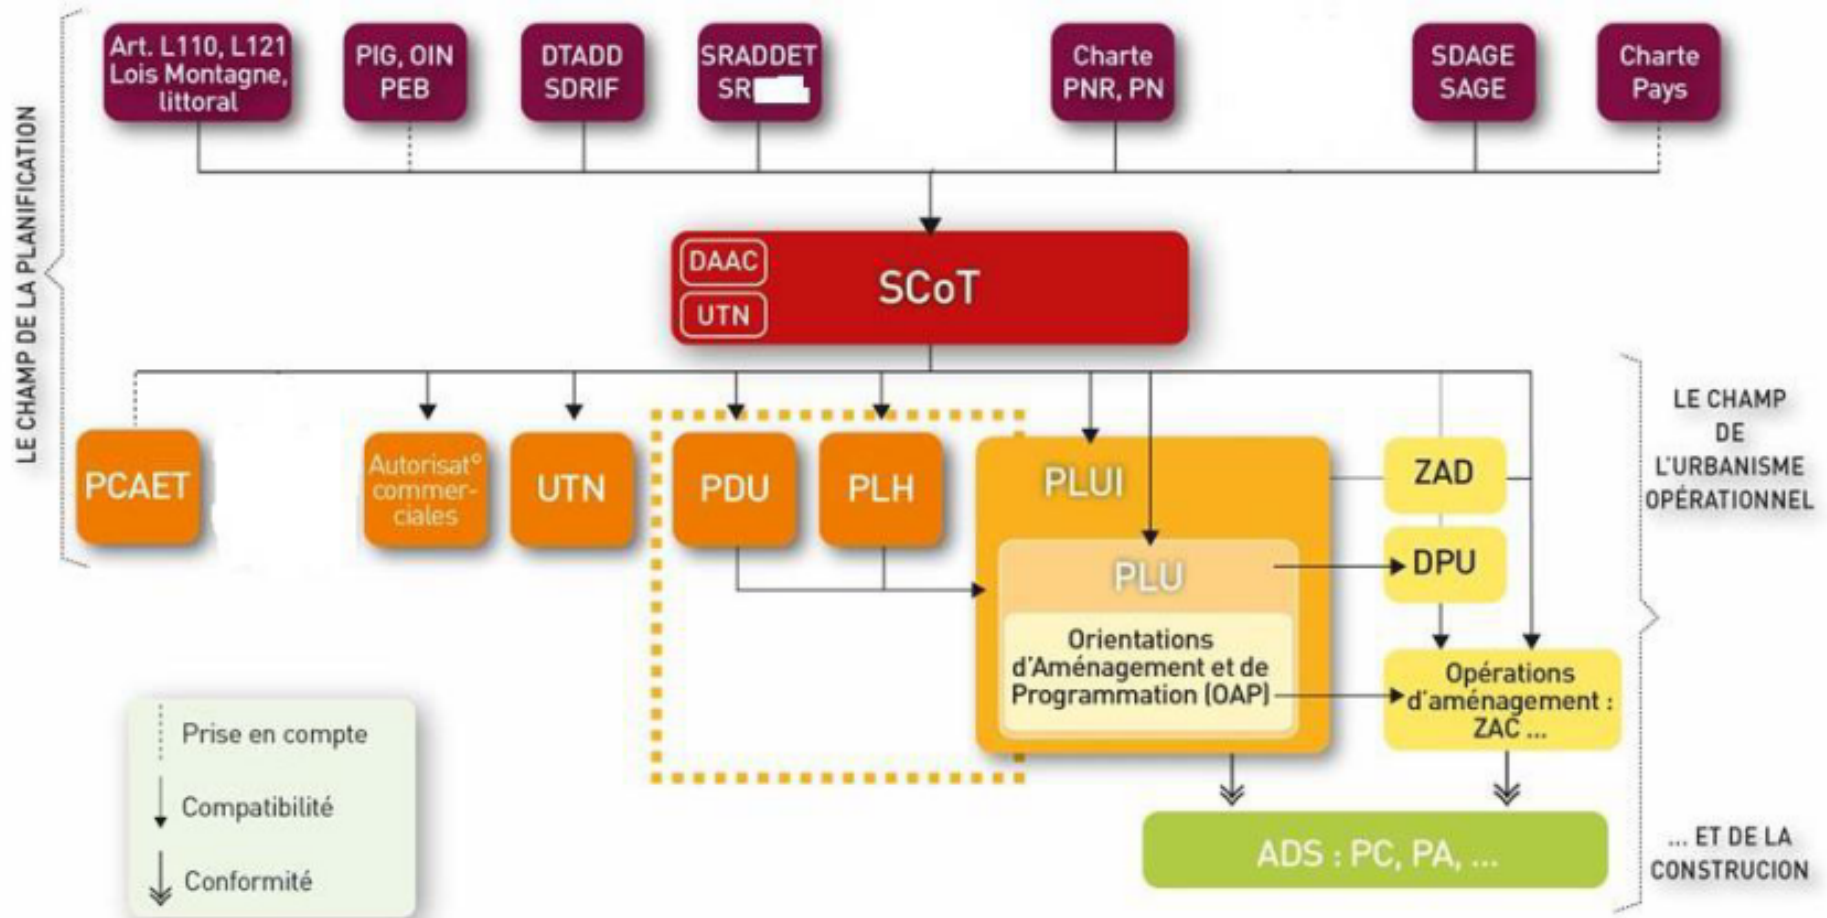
LE CHAMP DE LA PLANIFICATION

Art. L110, L121 Lois Montagne, littoral

PIG, OIN PEB

DTADD SDRIF

SRADDET SR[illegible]

Charte PNR, PN

SDAGE SAGE

Charte Pays

DAAC

UTN

SCoT

PCAET

Autorisat° commerciales

UTN

PDU

PLH

PLUI

PLU

Orientations d'Aménagement et de Programmation (OAP)

ZAD

DPU

Opérations d'aménagement : ZAC ...

LE CHAMP DE L'URBANISME OPÉRATIONNEL

ADS : PC, PA, ...

... ET DE LA CONSTRUCION

Prise en compte

Compatibilité

Conformité